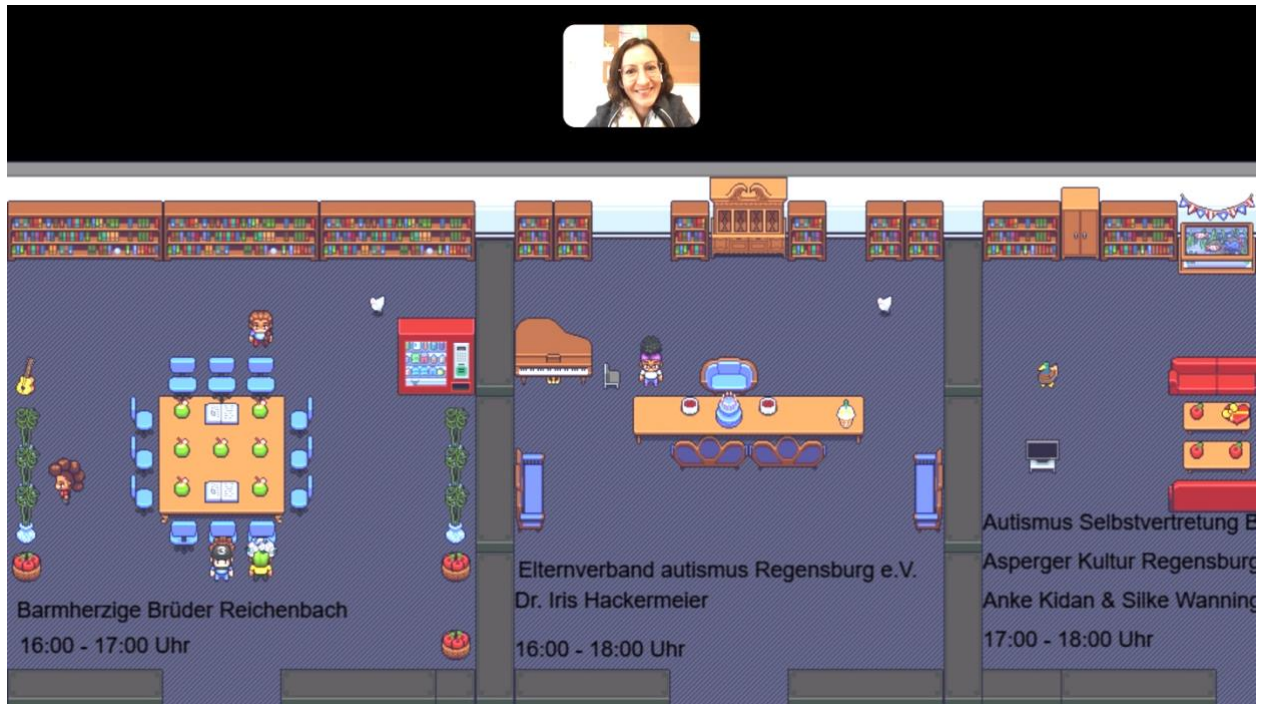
Barmherzige Brüder Reichenbach

16:00 - 17:00 Uhr

Elternverband autismus Regensburg e.V.

Dr. Iris Hackermeier

16:00 - 18:00 Uhr

Autismus Selbstvertretung B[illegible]

Asperger Kultur Regensburg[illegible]

Anke Kidan & Silke Wanning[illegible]

17:00 - 18:00 Uhr